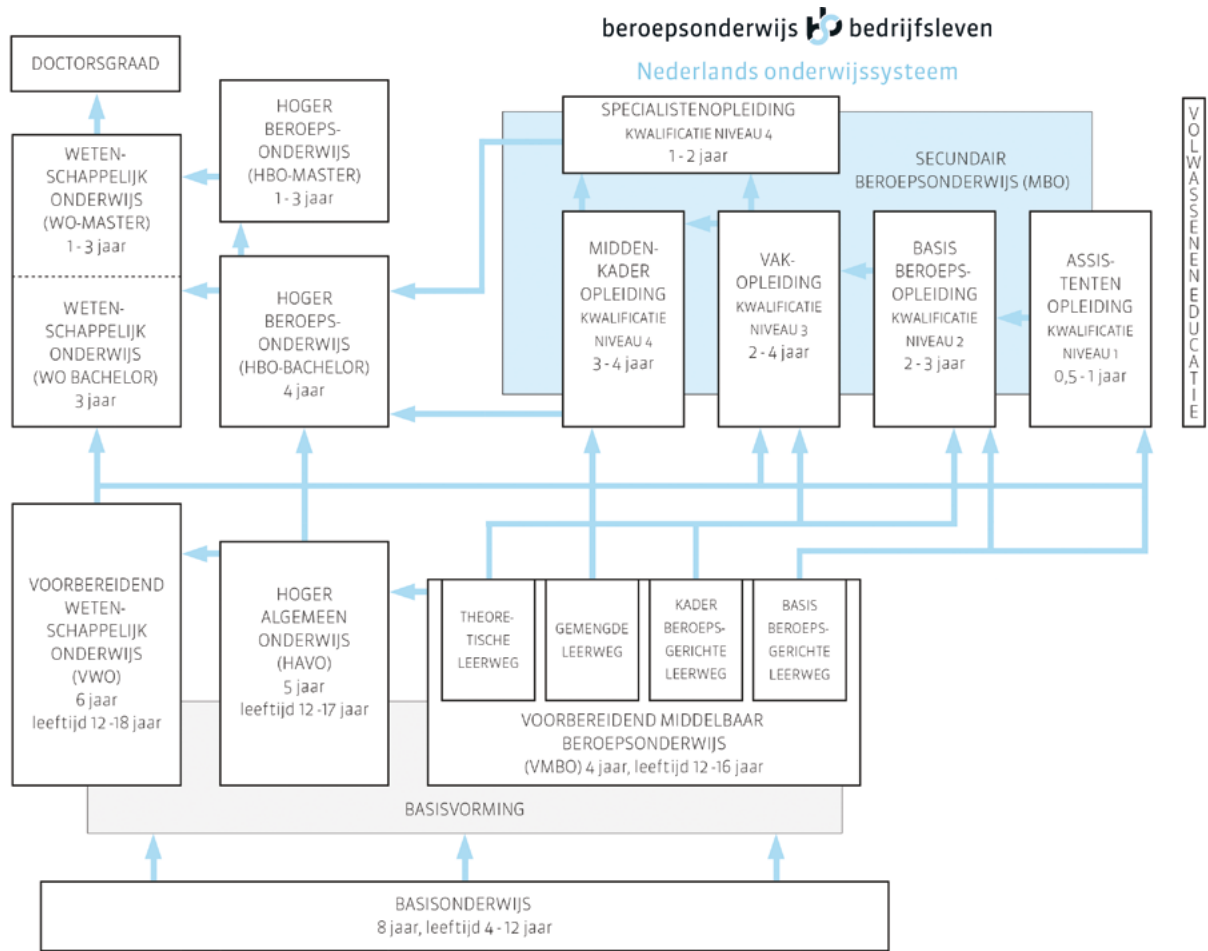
beroepsonderwijs bedrijfsleven

Nederlands onderwijssysteem

DOCTORSGRAAD

WETENSCHAPPELIJK ONDERWIJS (WO-MASTER) 1 - 3 jaar

WETENSCHAPPELIJK ONDERWIJS (WO BACHELOR) 3 jaar

HOGER BEROEPSONDERWIJS (HBO-MASTER) 1 - 3 jaar

HOGER BEROEPSONDERWIJS (HBO-BACHELOR) 4 jaar

SPECIALISTENOPLEIDING KWALIFICATIE NIVEAU 4 1 - 2 jaar

SECUNDAIR BEROEPSONDERWIJS (MBO)

MIDDENKADER OPLEIDING KWALIFICATIE NIVEAU 4 3 - 4 jaar

VAKOPLEIDING KWALIFICATIE NIVEAU 3 2 - 4 jaar

BASIS BEROEPSOPLEIDING KWALIFICATIE NIVEAU 2 2 - 3 jaar

ASSISTENTEN OPLEIDING KWALIFICATIE NIVEAU 1 0,5 - 1 jaar

VOLWASSENENEDUCATIE

VOORBEREIDEND WETENSCHAPPELIJK ONDERWIJS (VWO) 6 jaar leeftijd 12 -18 jaar

HOGER ALGEMEEN ONDERWIJS (HAVO) 5 jaar leeftijd 12 -17 jaar

THEORETISCHE LEERWEG

GEMENGDE LEERWEG

KADER BEROEPSGERICHTE LEERWEG

BASIS BEROEPSGERICHTE LEERWEG

VOORBEREIDEND MIDDELBAAR BEROEPSONDERWIJS (VMBO) 4 jaar, leeftijd 12 -16 jaar

BASISVORMING

BASISONDERWIJS 8 jaar, leeftijd 4 - 12 jaar